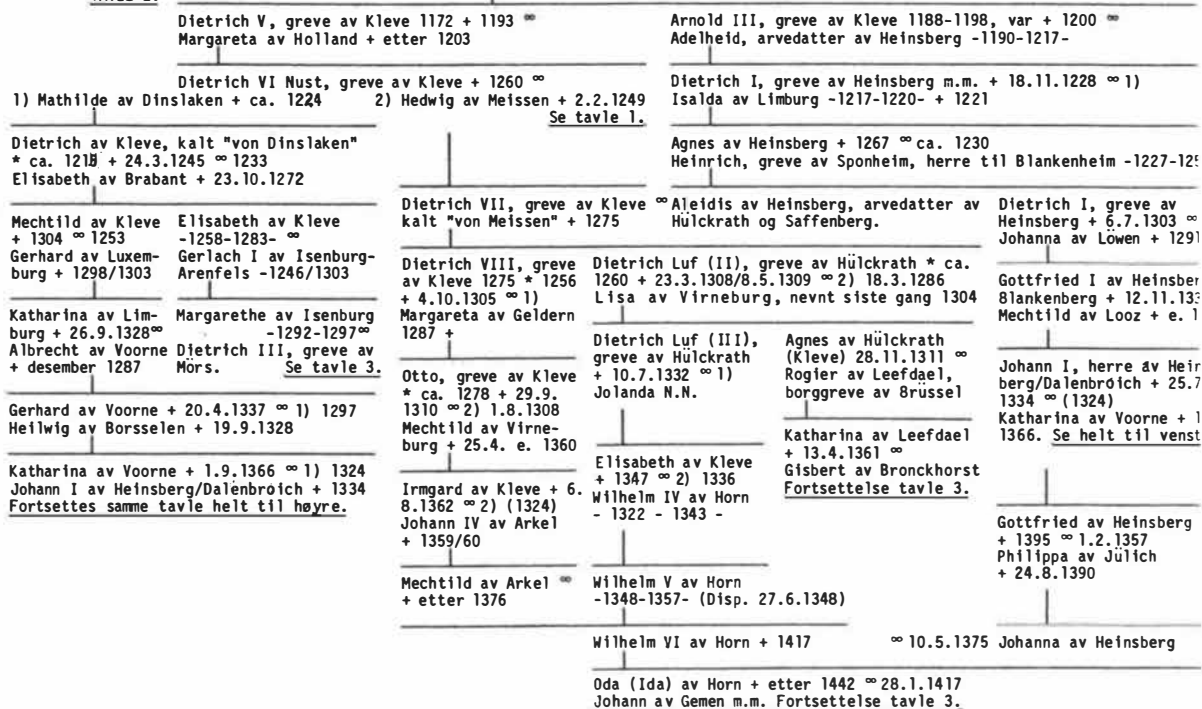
Tavle 2.

Dietrich V, greve av Kleve 1172 + 1193 ∞
Margareta av Holland + etter 1203

Arnold III, greve av Kleve 1188-1198, var + 1200 ∞
Adelheid, arvedatter av Heinsberg -1190-1217-

Dietrich VI Nust, greve av Kleve + 1260 ∞
1) Mathilde av Dinslaken + ca. 1224 2) Hedwig av Meissen + 2.2.1249
Se tavle 1.

Dietrich I, greve av Heinsberg m.m. + 18.11.1228 ∞ 1)
Isalda av Limburg -1217-1220- + 1221

Dietrich av Kleve, kalt "von Dinslaken"
* ca. 1215 + 24.3.1245 ∞ 1233
Elisabeth av Brabant + 23.10.1272

Agnes av Heinsberg + 1267 ∞ ca. 1230
Heinrich, greve av Sponheim, herre til Blankenheim -1227-12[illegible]

Dietrich VII, greve av Kleve ∞ Aleidis av Heinsberg, arvedatter av
kalt "von Meissen" + 1275 Hülckrath og Saffenberg.

Dietrich I, greve av Heinsberg + 6.7.1303 ∞
Johanna av Löwen + 129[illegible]

Mechtild av Kleve + 1304 ∞ 1253
Gerhard av Luxemburg + 1298/1303

Elisabeth av Kleve -1258-1283- ∞
Gerlach I av Isenburg-Arenfels -1246/1303

Dietrich VIII, greve av Kleve 1275 * 1256 + 4.10.1305 ∞ 1)
Margareta av Geldern 1287 +

Dietrich Luf (II), greve av Hülckrath * ca. 1260 + 23.3.1308/8.5.1309 ∞ 2) 18.3.1286
Lisa av Virneburg, nevnt siste gang 1304

Gottfried I av Heinsber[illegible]
Blankenberg + 12.11.13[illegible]
Mechtild av Looz + e. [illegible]

Katharina av Limburg + 26.9.1328 ∞
Albrecht av Voorne + desember 1287

Margarethe av Isenburg -1292-1297 ∞
Dietrich III, greve av Mörs. Se tavle 3.

Dietrich Luf (III), greve av Hülckrath + 10.7.1332 ∞ 1)
Jolanda N.N.

Agnes av Hülckrath (Kleve) 28.11.1311 ∞
Rogier av Leefdael, borggreve av Brüssel

Johann I, herre av Hein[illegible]
berg/Dalenbroich + 25.7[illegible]
1334 ∞ (1324)
Katharina av Voorne + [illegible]
1366. Se helt til venst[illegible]

Otto, greve av Kleve * ca. 1278 + 29.9. 1310 ∞ 2) 1.8.1308
Mechtild av Virneburg + 25.4. e. 1360

Gerhard av Voorne + 20.4.1337 ∞ 1) 1297
Heilwig av Borsselen + 19.9.1328

Katharina av Leefdael + 13.4.1361 ∞
Gisbert av Bronckhorst
Fortsettelse tavle 3.

Katharina av Voorne + 1.9.1366 ∞ 1) 1324
Johann I av Heinsberg/Dalenbroich + 1334
Fortsettes samme tavle helt til høyre.

Irmgard av Kleve + 6. 8.1362 ∞ 2) (1324)
Johann IV av Arkel + 1359/60

Elisabeth av Kleve + 1347 ∞ 2) 1336
Wilhelm IV av Horn - 1322 - 1343 -

Gottfried av Heinsberg + 1395 ∞ 1.2.1357
Philippa av Jülich + 24.8.1390

Mechtild av Arkel ∞ + etter 1376

Wilhelm V av Horn -1348-1357- (Disp. 27.6.1348)

Wilhelm VI av Horn + 1417 ∞ 10.5.1375 Johanna av Heinsberg

Oda (Ida) av Horn + etter 1442 ∞ 28.1.1417
Johann av Gemen m.m. Fortsettelse tavle 3.